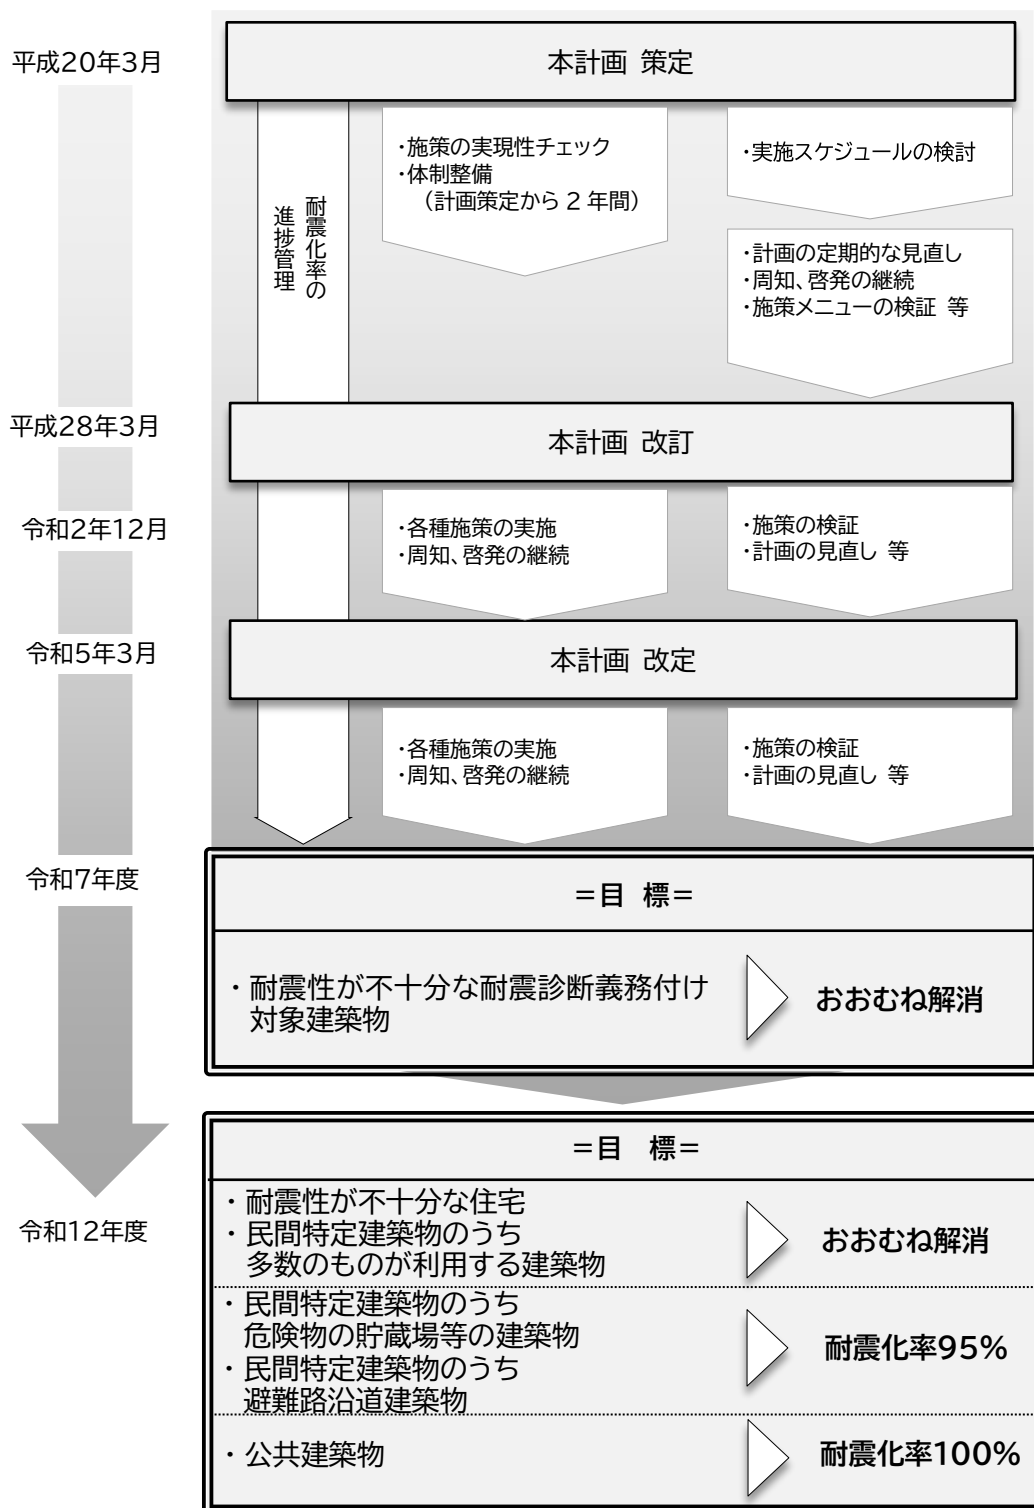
平成20年3月

本計画 策定

耐震化率の進捗管理

・施策の実現性チェック
・体制整備
（計画策定から２年間）

・実施スケジュールの検討

・計画の定期的な見直し
・周知、啓発の継続
・施策メニューの検証 等

平成28年3月

本計画 改訂

令和2年12月

・各種施策の実施
・周知、啓発の継続

・施策の検証
・計画の見直し 等

令和5年3月

本計画 改定

・各種施策の実施
・周知、啓発の継続

・施策の検証
・計画の見直し 等

令和7年度

＝目 標＝

・耐震性が不十分な耐震診断義務付け対象建築物

おおむね解消

＝目 標＝

令和12年度

・耐震性が不十分な住宅
・民間特定建築物のうち多数のものが利用する建築物

おおむね解消

・民間特定建築物のうち危険物の貯蔵場等の建築物
・民間特定建築物のうち避難路沿道建築物

耐震化率95%

・公共建築物

耐震化率100%